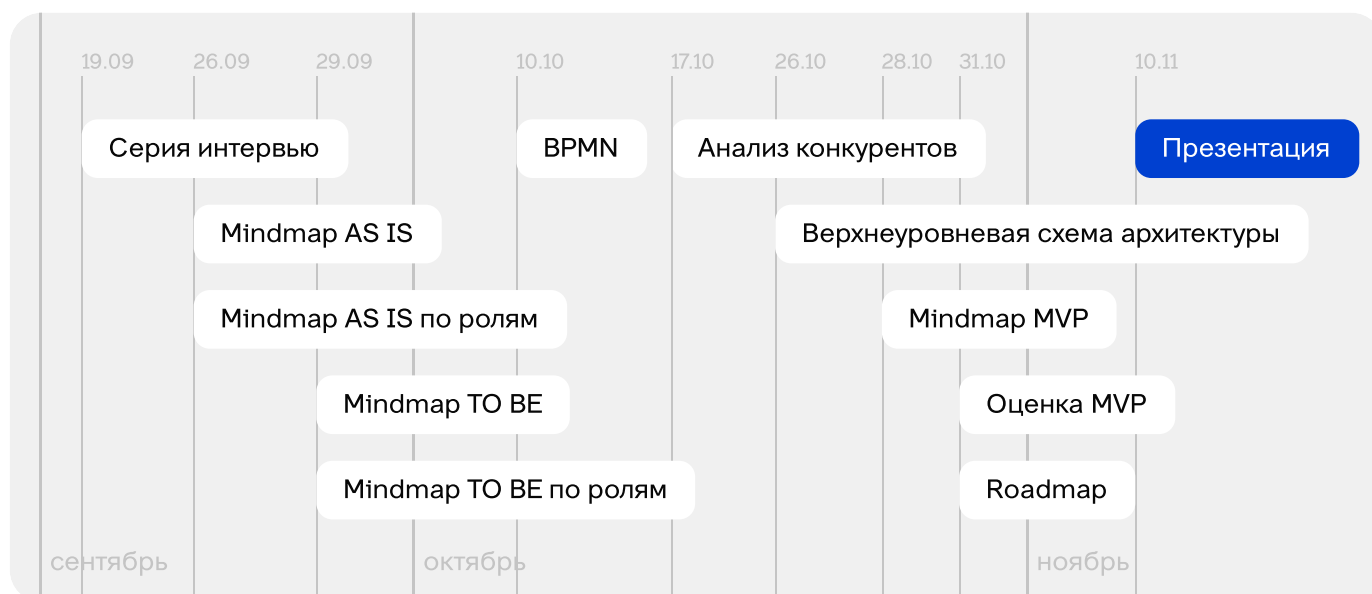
19.09 26.09 29.09 10.10 17.10 26.10 28.10 31.10 10.11

Серия интервью

BPMN

Анализ конкурентов

Презентация

Mindmap AS IS

Верхнеуровневая схема архитектуры

Mindmap AS IS по ролям

Mindmap MVP

Mindmap TO BE

Оценка MVP

Mindmap TO BE по ролям

Roadmap

сентябрь

октябрь

ноябрь